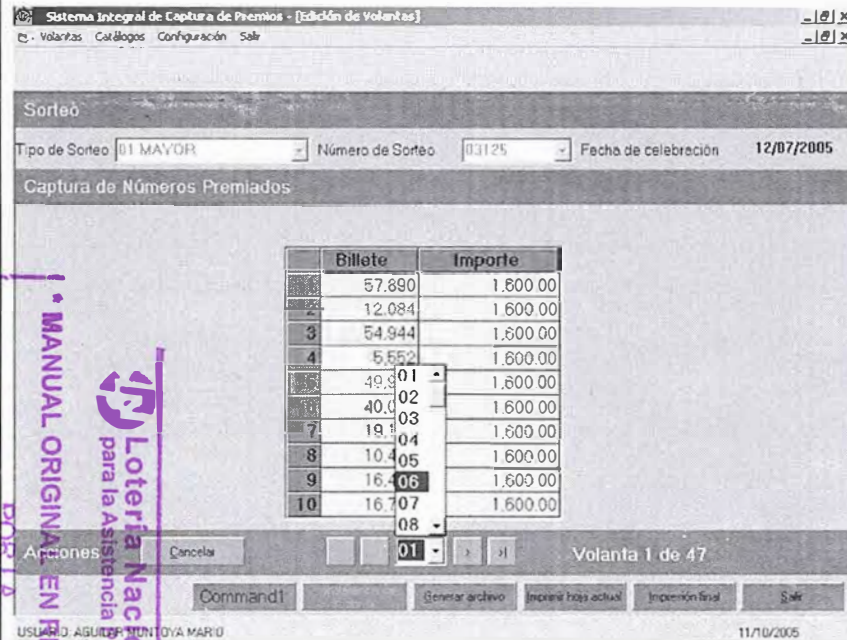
Sistema Integral de Captura de Premios - [Edición de Volantas]
Volantas Catálogos Configuración Salir

Sorteo
Tipo de Sorteo 01 MAYOR Número de Sorteo 03125 Fecha de celebración 12/07/2005
Captura de Números Premiados

| | Billete | Importe |
|---|---|---|
| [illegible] | 57,890 | 1,600.00 |
| 2 | 12,084 | 1,600.00 |
| 3 | 54,944 | 1,600.00 |
| 4 | 5,552 | 1,600.00 |
| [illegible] | 49,9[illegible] | 1,600.00 |
| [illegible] | 40,0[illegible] | 1,600.00 |
| 7 | 19,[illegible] | 1,600.00 |
| 8 | 10,4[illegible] | 1,600.00 |
| 9 | 16,4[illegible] | 1,600.00 |
| 10 | 16,7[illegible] | 1,600.00 |

01
02
03
04
05
06
07
08

Acciones Cancelar 01 Volanta 1 de 47
Command1 Generar archivo Imprimir hoja actual Impresión final Salir
USUARIO: AGUILER MONTOYA MARIO 11/10/2005

MANUAL ORIGINAL EN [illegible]
Lotería Nac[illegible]
para la Asistencia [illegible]